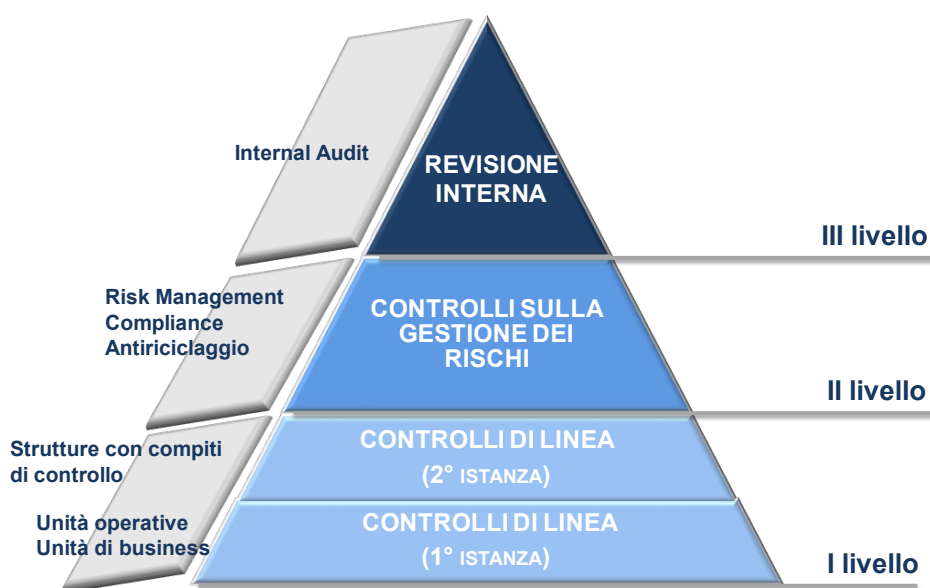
Internal Audit

REVISIONE INTERNA

III livello

Risk Management
Compliance
Antiriciclaggio

CONTROLLI SULLA GESTIONE DEI RISCHI

II livello

Strutture con compiti di controllo

CONTROLLI DI LINEA
(2° ISTANZA)

Unità operative
Unità di business

CONTROLLI DI LINEA
(1° ISTANZA)

I livello